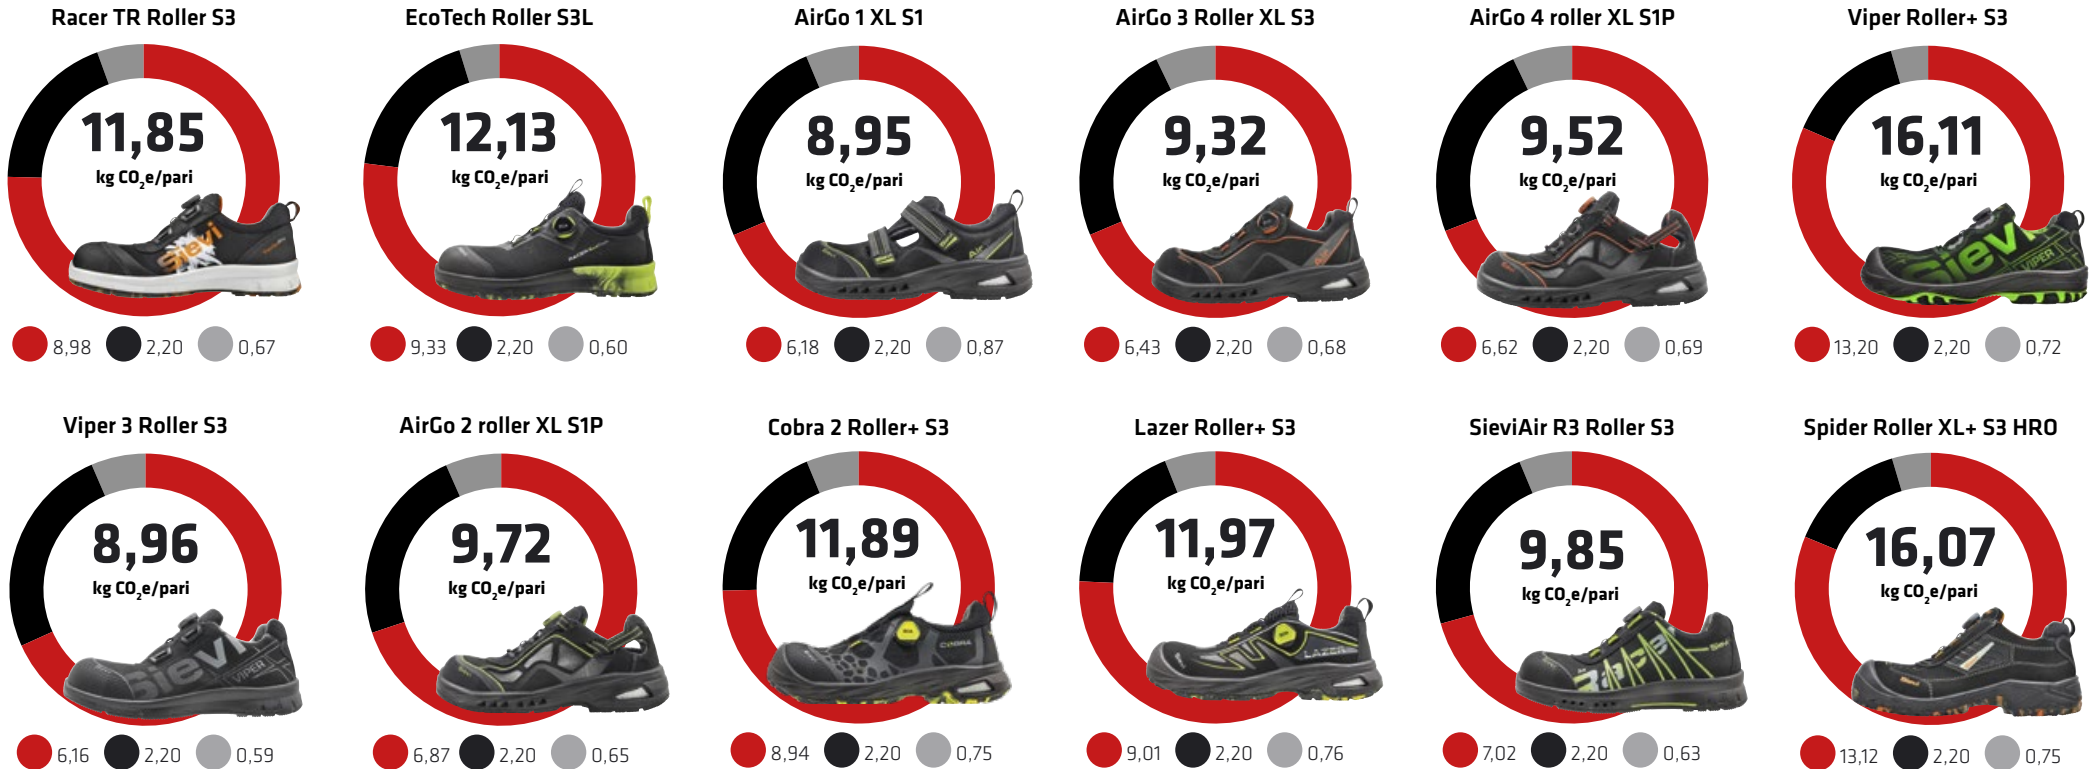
Racer TR Roller S3

11,85
kg $CO_2$e/pari

8,98 2,20 0,67

EcoTech Roller S3L

12,13
kg $CO_2$e/pari

9,33 2,20 0,60

AirGo 1 XL S1

8,95
kg $CO_2$e/pari

6,18 2,20 0,87

AirGo 3 Roller XL S3

9,32
kg $CO_2$e/pari

6,43 2,20 0,68

AirGo 4 roller XL S1P

9,52
kg $CO_2$e/pari

6,62 2,20 0,69

Viper Roller+ S3

16,11
kg $CO_2$e/pari

13,20 2,20 0,72

Viper 3 Roller S3

8,96
kg $CO_2$e/pari

6,16 2,20 0,59

AirGo 2 roller XL S1P

9,72
kg $CO_2$e/pari

6,87 2,20 0,65

Cobra 2 Roller+ S3

11,89
kg $CO_2$e/pari

8,94 2,20 0,75

Lazer Roller+ S3

11,97
kg $CO_2$e/pari

9,01 2,20 0,76

SieviAir R3 Roller S3

9,85
kg $CO_2$e/pari

7,02 2,20 0,63

Spider Roller XL+ S3 HRO

16,07
kg $CO_2$e/pari

13,12 2,20 0,75